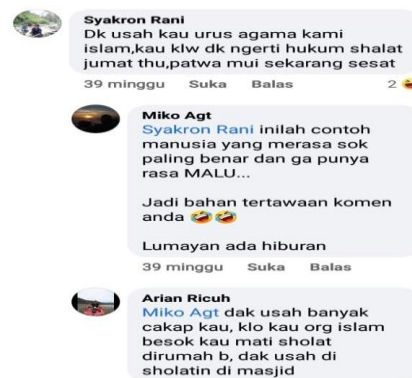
Syakron Rani
Dk usah kau urus agama kami islam,kau klw dk ngerti hukum shalat jumat thu,patwa mui sekarang sesat

39 minggu Suka Balas 2

Miko Agt
Syakron Rani inilah contoh manusia yang merasa sok paling benar dan ga punya rasa MALU...

Jadi bahan tertawaan komen anda 🤣🤣

Lumayan ada hiburan

39 minggu Suka Balas

Arian Ricuh
Miko Agt dak usah banyak cakap kau, klo kau org islam besok kau mati sholat dirumah b, dak usah di sholatin di masjid